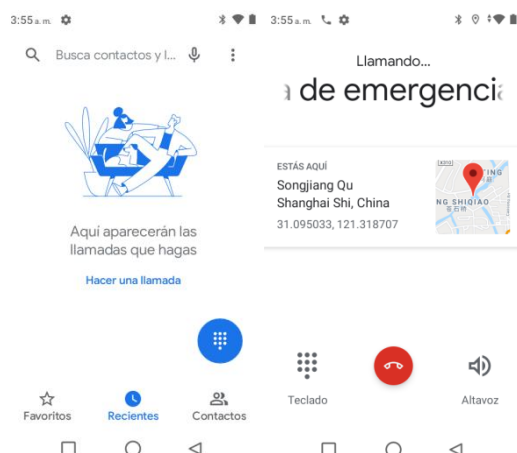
3:55 a.m.

Busca contactos y l...

Aquí aparecerán las llamadas que hagas

Hacer una llamada

Favoritos

Recientes

Contactos

3:55 a.m.

Llamando...

a de emergenci

ESTÁS AQUÍ

Songjiang Qu
Shanghai Shi, China

31.095033, 121.318707

ING

NG SHIQIAO

Teclado

Altavoz